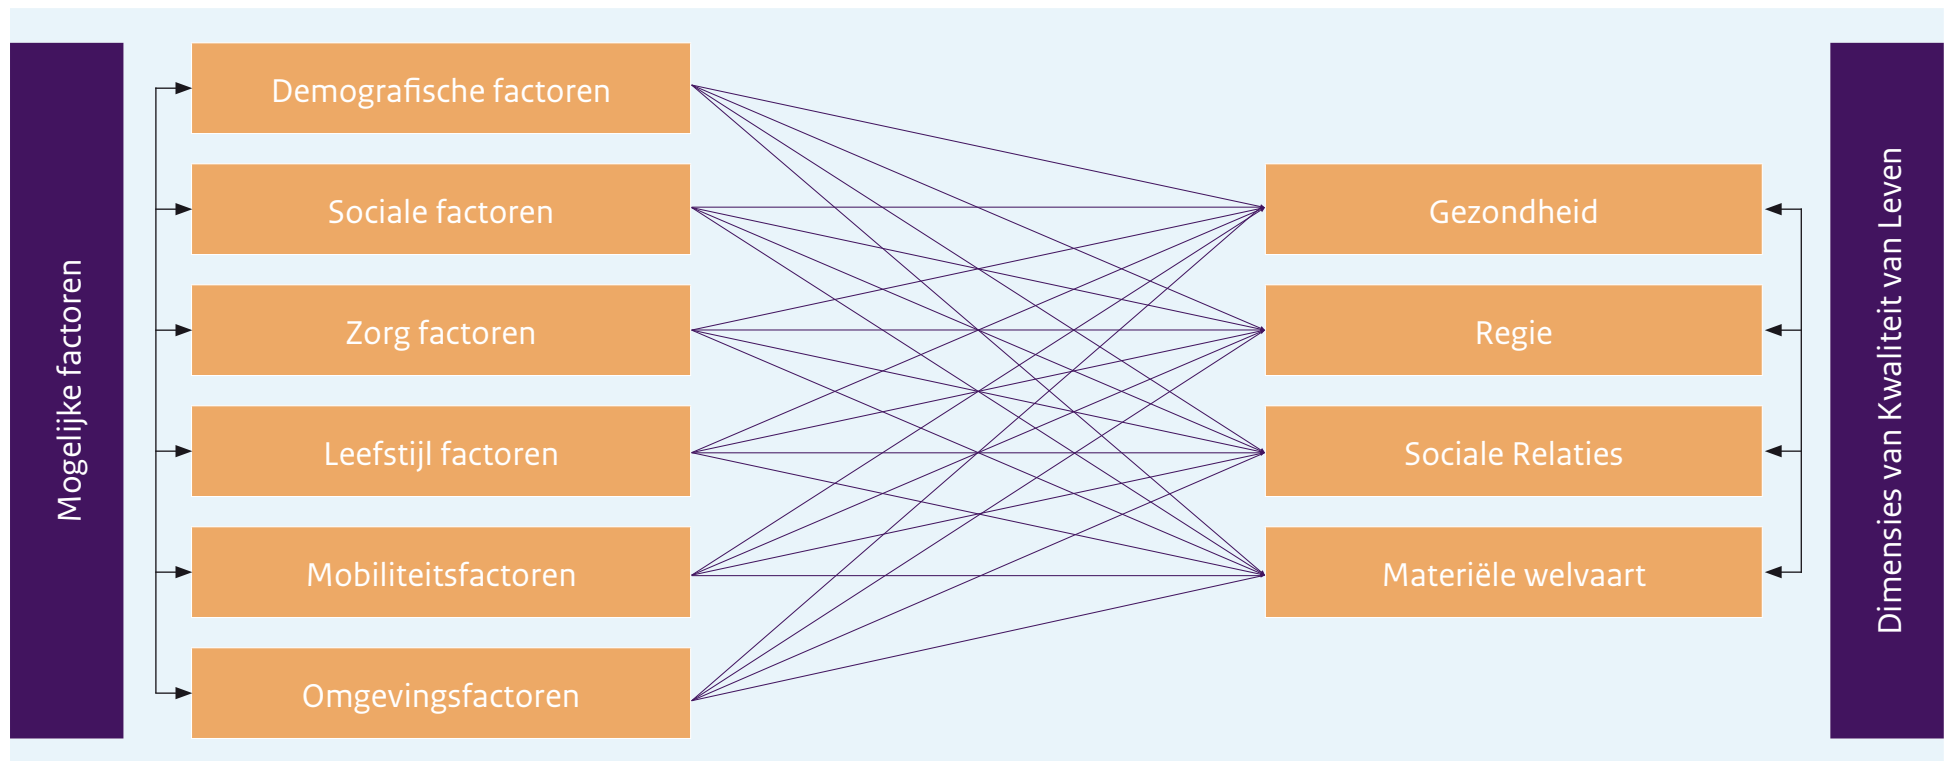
Mogelijke factoren

Demografische factoren

Sociale factoren

Zorg factoren

Leefstijl factoren

Mobiliteitsfactoren

Omgevingsfactoren

Gezondheid

Regie

Sociale Relaties

Materiële welvaart

Dimensies van Kwaliteit van Leven